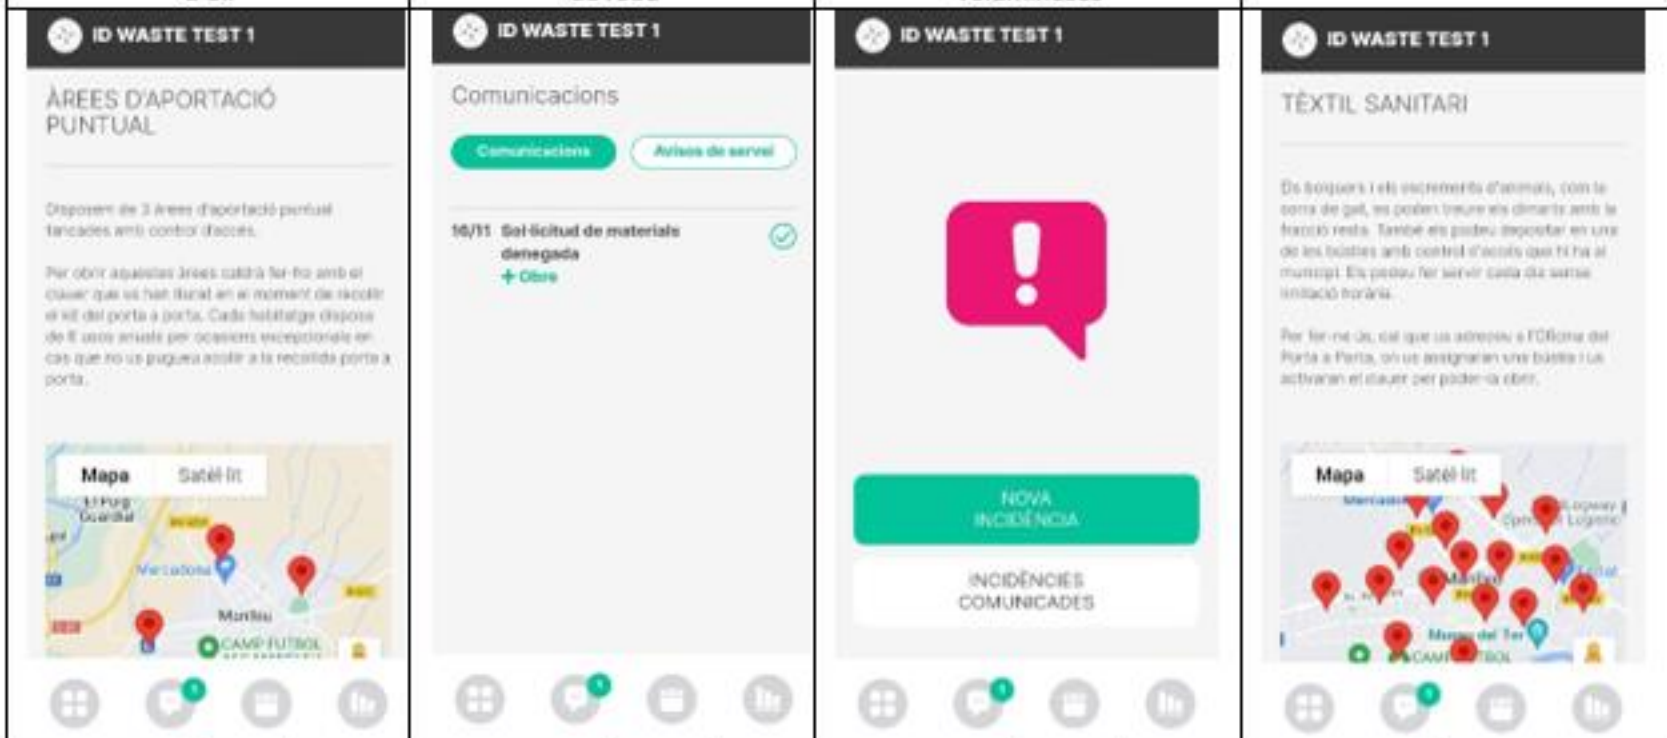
ID WASTE TEST 1

ÀREES D'APORTACIÓ PUNTUAL

Disposem de 3 àrees d'aportació puntual tancades amb control d'accés.

Per obrir aquestes àrees caldrà fer-ho amb el clauer que us han donat en el moment de recollir el kit del porta a porta. Cada habitatge disposa de 8 usos anuals per ocasions excepcionals en cas que no us pugueu acollir a la recollida porta a porta.

Mapa Satèl·lit

El Puig Guardiola

Mercadona

Manlleu

CAMP FUTBOL

1

ID WASTE TEST 1

Comunicacions

Comunicacions Avisos de servei

16/11 Sol·licitud de materials denegada

+ Obre

1

ID WASTE TEST 1

NOVA INCIDÈNCIA

INCIDÈNCIES COMUNICADES

1

ID WASTE TEST 1

TÈXTIL SANITARI

Els bolquers i els excrements d'animals, com la sorra de gat, es poden treure els dimarts amb la fracció resta. També els podeu dipositar en una de les bústies amb control d'accés que hi ha al municipi. Els podeu fer servir cada dia sense limitació horària.

Per fer-ne ús, cal que us adreceu a l'Oficina del Porta a Porta, on us assignaran una bústia i us activaran el clauer per poder-la obrir.

Mapa Satèl·lit

Logway Logistic

Manlleu

Museu del Ter

CAMP FUTBOL

1